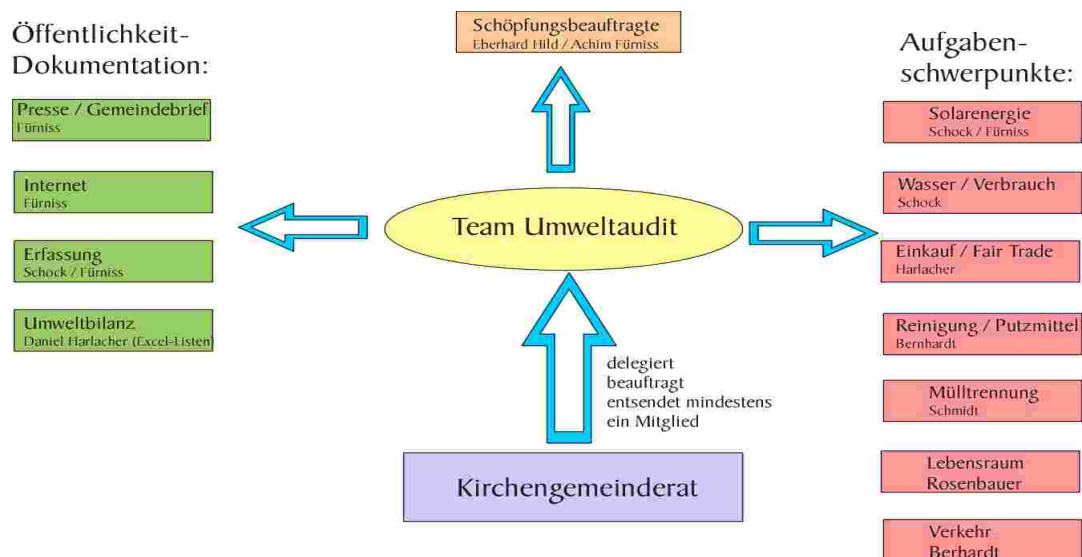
Öffentlichkeit-Dokumentation:

Presse / Gemeindebrief
Fürniss

Internet
Fürniss

Erfassung
Schock / Fürniss

Umweltbilanz
Daniel Harlacher (Excel-Listen)

Schöpfungsbeauftragte
Eberhard Hild / Achim Fürniss

Team Umweltaudit

delegiert
beauftragt
entsendet mindestens ein Mitglied

Kirchengemeinderat

Aufgaben-schwerpunkte:

Solarenergie
Schock / Fürniss

Wasser / Verbrauch
Schock

Einkauf / Fair Trade
Harlacher

Reinigung / Putzmittel
Bernhardt

Mülltrennung
Schmidt

Lebensraum
Rosenbauer

Verkehr
Berhardt